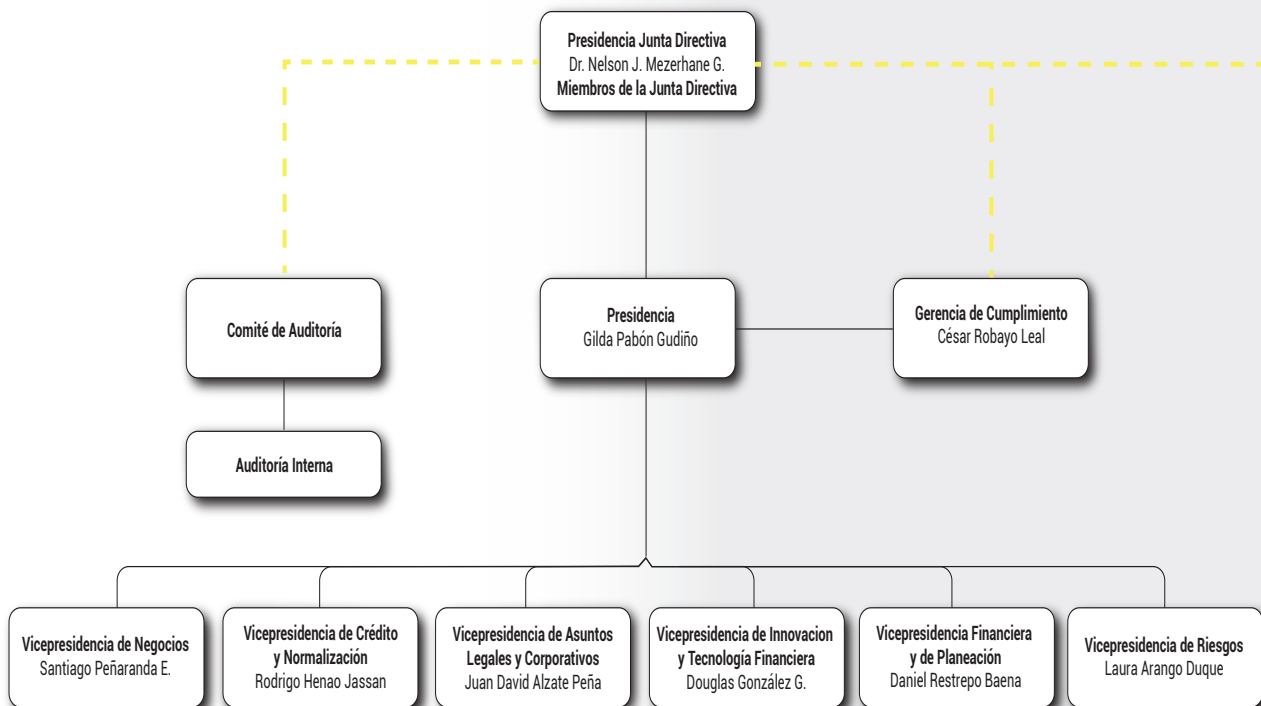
Presidencia Junta Directiva
Dr. Nelson J. Mezerhane G.
Miembros de la Junta Directiva

Comité de Auditoría

Presidencia
Gilda Pabón Gudiño

Gerencia de Cumplimiento
César Robayo Leal

Auditoría Interna

Vicepresidencia de Negocios
Santiago Peñaranda E.

Vicepresidencia de Crédito y Normalización
Rodrigo Henao Jassan

Vicepresidencia de Asuntos Legales y Corporativos
Juan David Alzate Peña

Vicepresidencia de Innovacion y Tecnología Financiera
Douglas González G.

Vicepresidencia Financiera y de Planeación
Daniel Restrepo Baena

Vicepresidencia de Riesgos
Laura Arango Duque